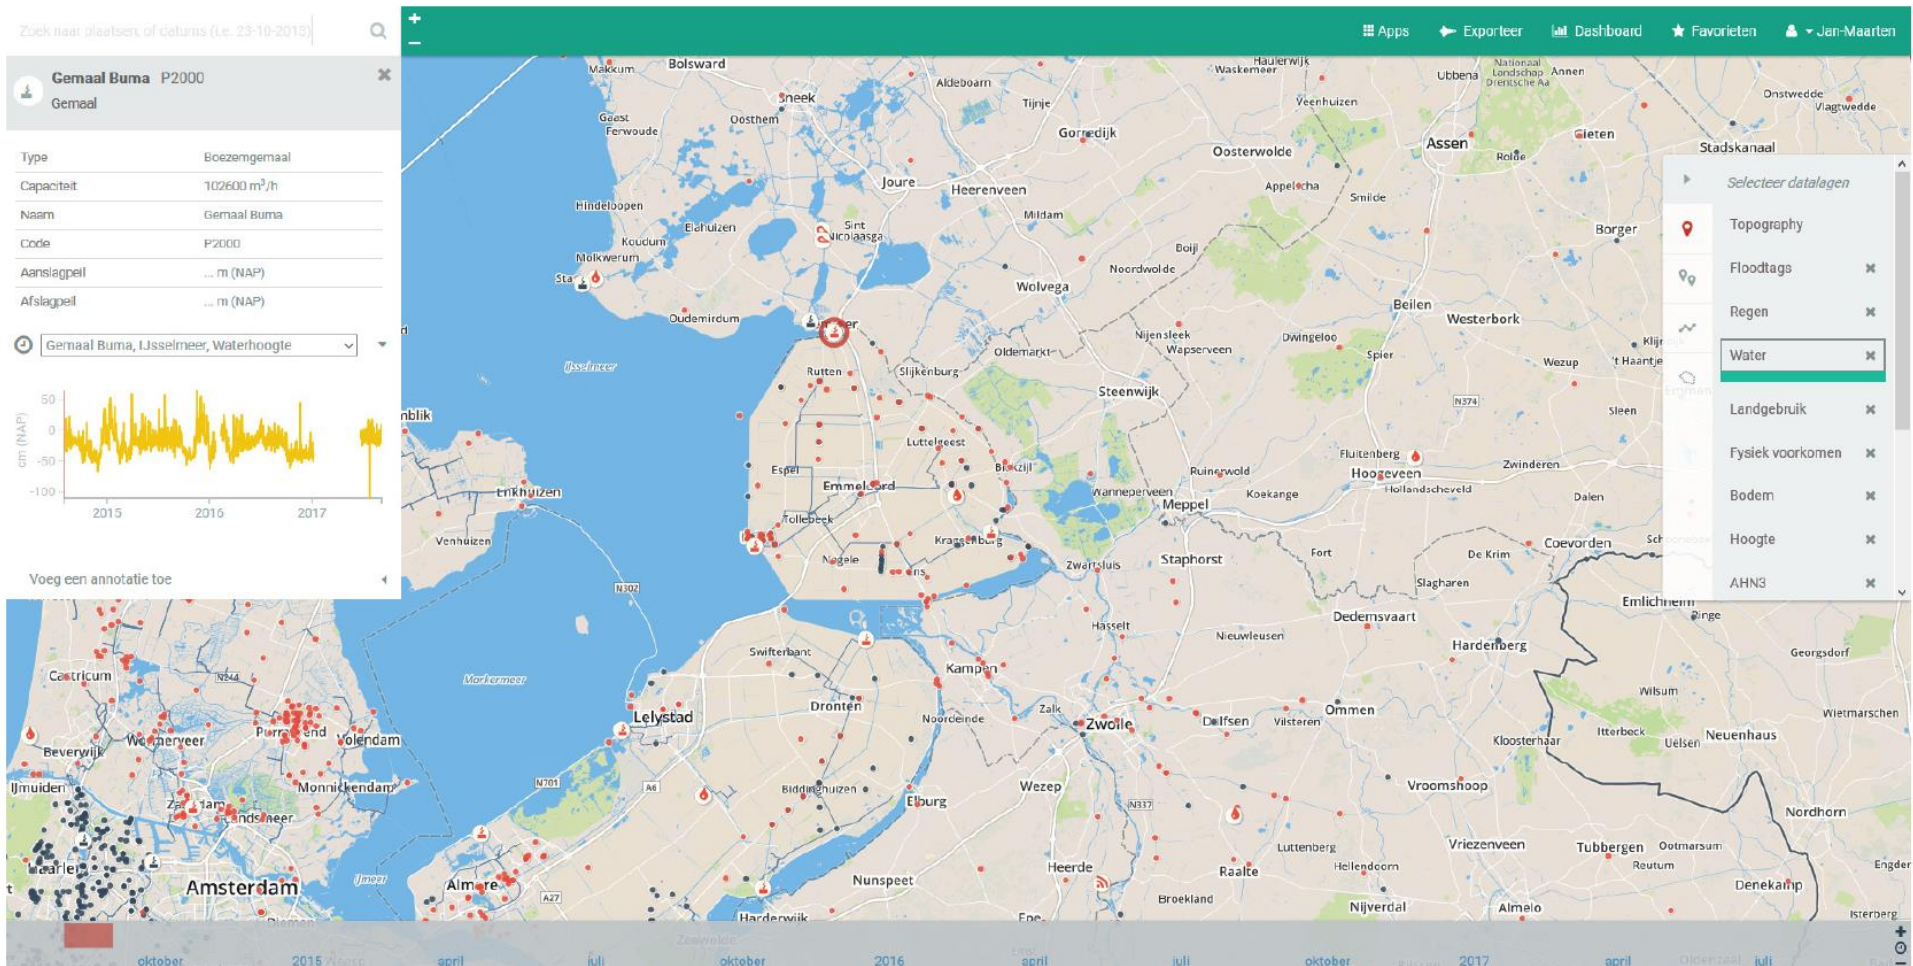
Zoek naar plaatsen of datums (i.e. 23-10-2013)

Apps Exporteer Dashboard Favorieten Jan-Maarten

Gemaal Buma P2000
Gemaal

| Type | Boezemgemaal |
|---|---|
| Capaciteit | 102600 m³/h |
| Naam | Gemaal Buma |
| Code | P2000 |
| Aanslagpeil | ... m (NAP) |
| Afslagpeil | ... m (NAP) |

Gemaal Buma, IJsselmeer, Waterhoogte

50
0
-50
-100
cm (NAP)
2015 2016 2017

Voeg een annotatie toe

Selecteer datalagen
Topography
Floodtags
Regen
Water
Landgebruik
Fysiek voorkomen
Bodem
Hoogte
AHN3

Makkum Bolsward Sneek Oosthem Aldeboarn Tijnje Gorredijk Waskemeer Haulerwijk Veenhuizen Ubbena Assen Annen Onstwedde Vlagtwedde Stadskanaal Gieten Rolde Oosterwolde Appelscha Smilde Joure Heerenveen Mildam Hindeloopen Elahuizen Koudum Sint Nicolaasga Molkwerum Stavoren Boijl Noordwolde Wolvega Borger Beilen Westerbork Oudemirdum Lemmer Nijensleek Wapserveen Dwingeloo Oldemarkt Spier Wezup Rutten Slijkenburg Steenwijk IJsselmeer Sleen Luttelgeest Fluitenberg Hoogeveen Hollandscheveld Zwinderen Espel Emmeloord Blokzijl Ruinerwold Wanneperveen Koekange Meppel Dalen Enkhuizen Tollebeek Kraggenburg Staphorst Fort De Krim Coevorden Venhuizen Nagele Ens Zwartsluis Slagharen Emlichheim Dedemsvaart Hasselt Nieuwleusen Hardenberg Swifterbant Kampen Georgsdorf Castricum Markermeer Dronten Noordeinde Zalk Zwolle Dalfsen Vilsteren Ommen Wilsum Wietmarschen Lelystad Purmerend Volendam Wormerveer Beverwijk Kloosterhaar Itterbeck Uelsen Neuenhaus IJmuiden Monnickendam Biddinghuizen Elburg Wezep Vroomshoop Nordhorn Zaandam Landsmeer Haarlem Amsterdam Almere Nunspeet Heerde Raalte Lutenberg Vriezenveen Hellendoorn Tubbergen Ootmarsum Reutum Denekamp Engden Harderwijk Broekland Nijverdal Almelo Isterberg Epe Diemen IJmeer N302 N244 N701 A6 N337 N374 A27

oktober 2015 april juli oktober 2016 april juli oktober 2017 april juli